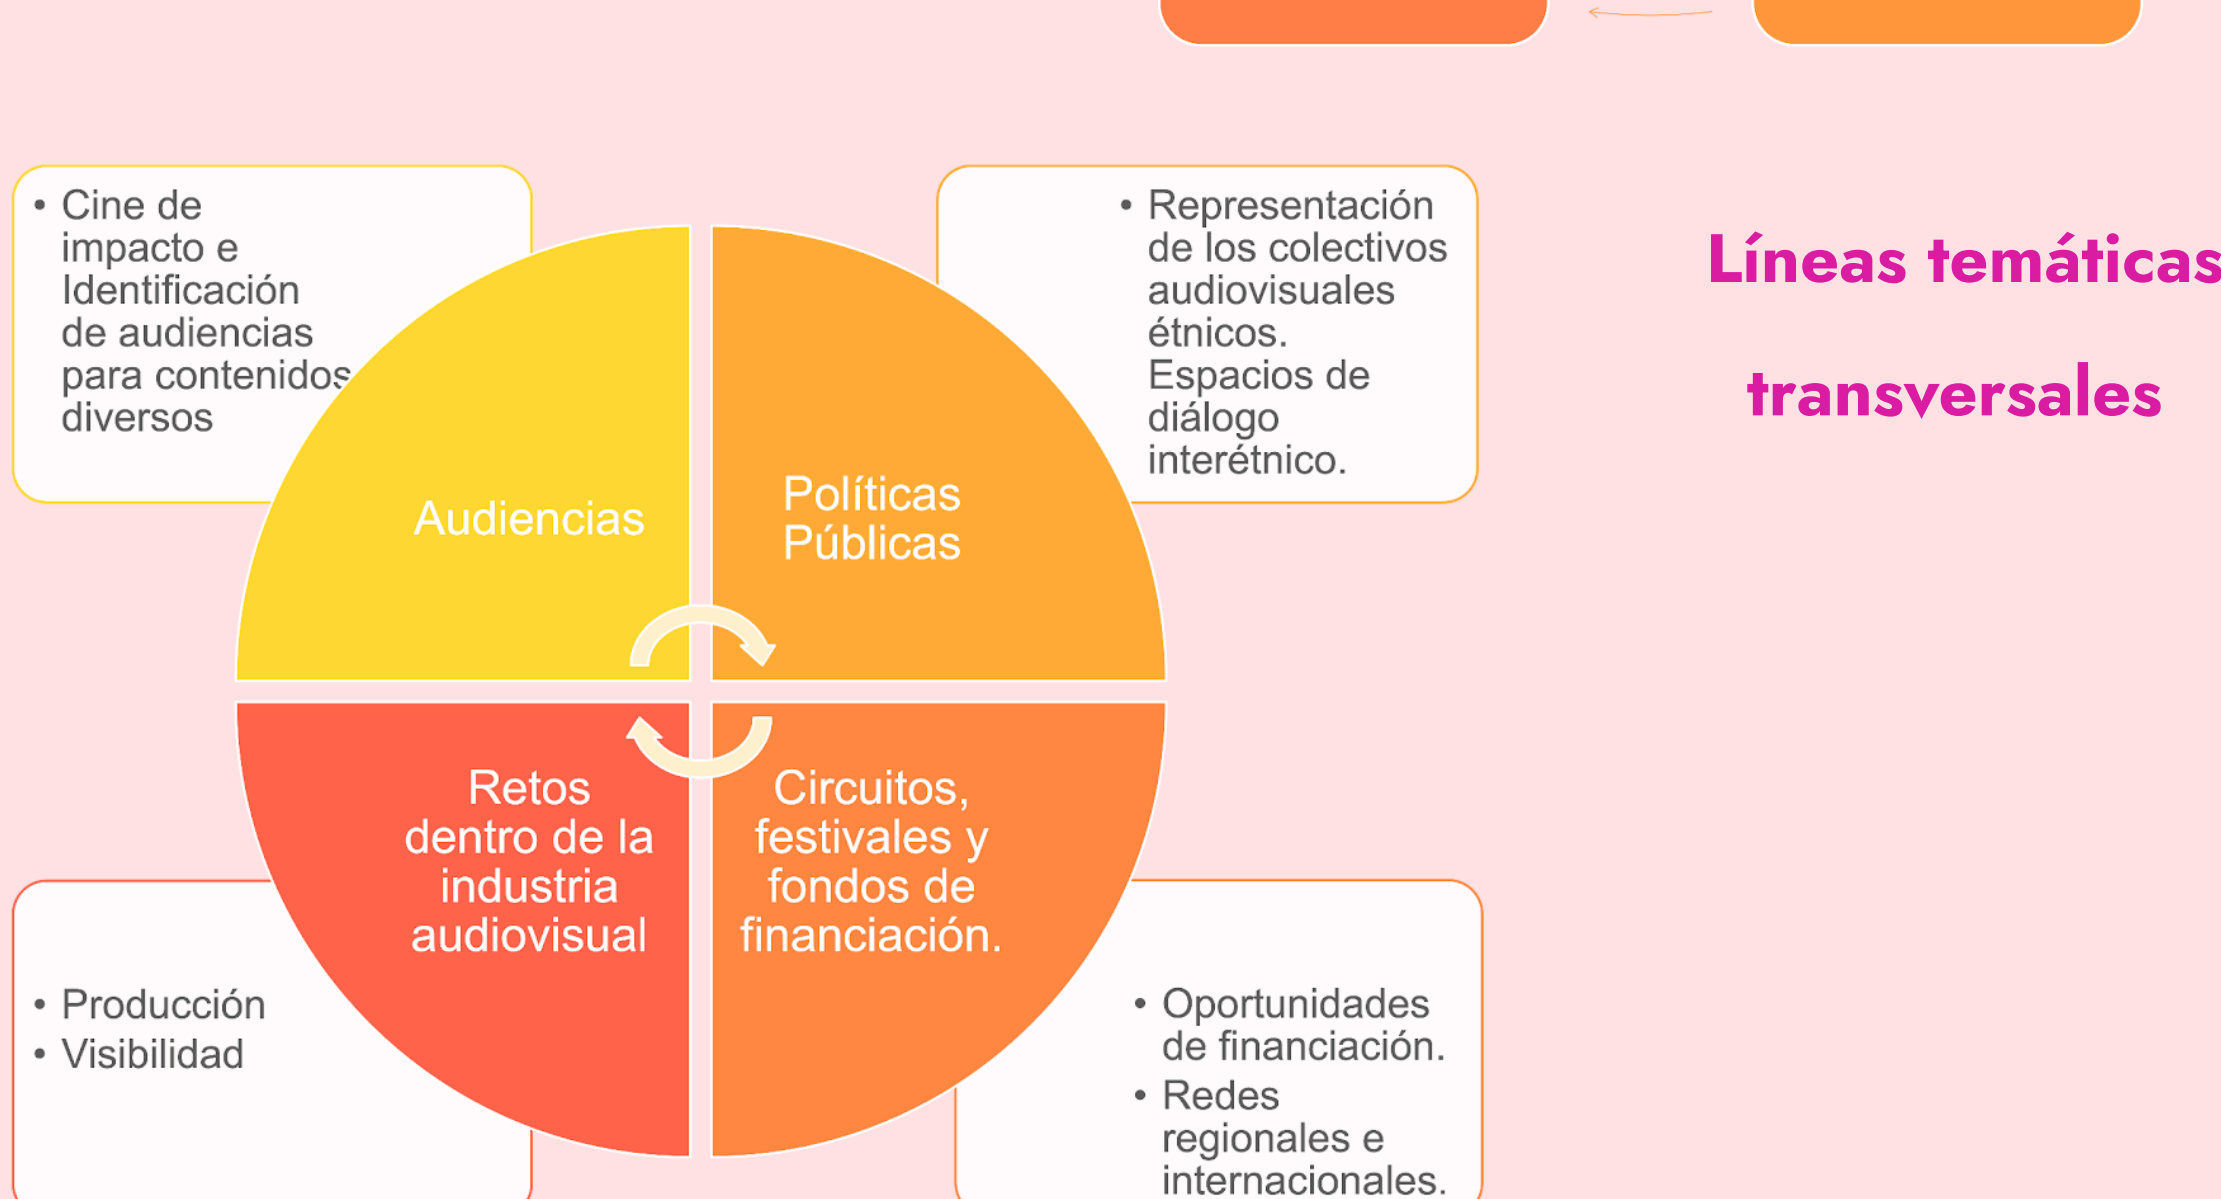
Líneas temáticas transversales

• Cine de impacto e Identificación de audiencias para contenidos diversos

Audiencias

• Representación de los colectivos audiovisuales étnicos. Espacios de diálogo interétnico.

Políticas Públicas

Retos dentro de la industria audiovisual

• Producción
• Visibilidad

Circuitos, festivales y fondos de financiación.

• Oportunidades de financiación.
• Redes regionales e internacionales.